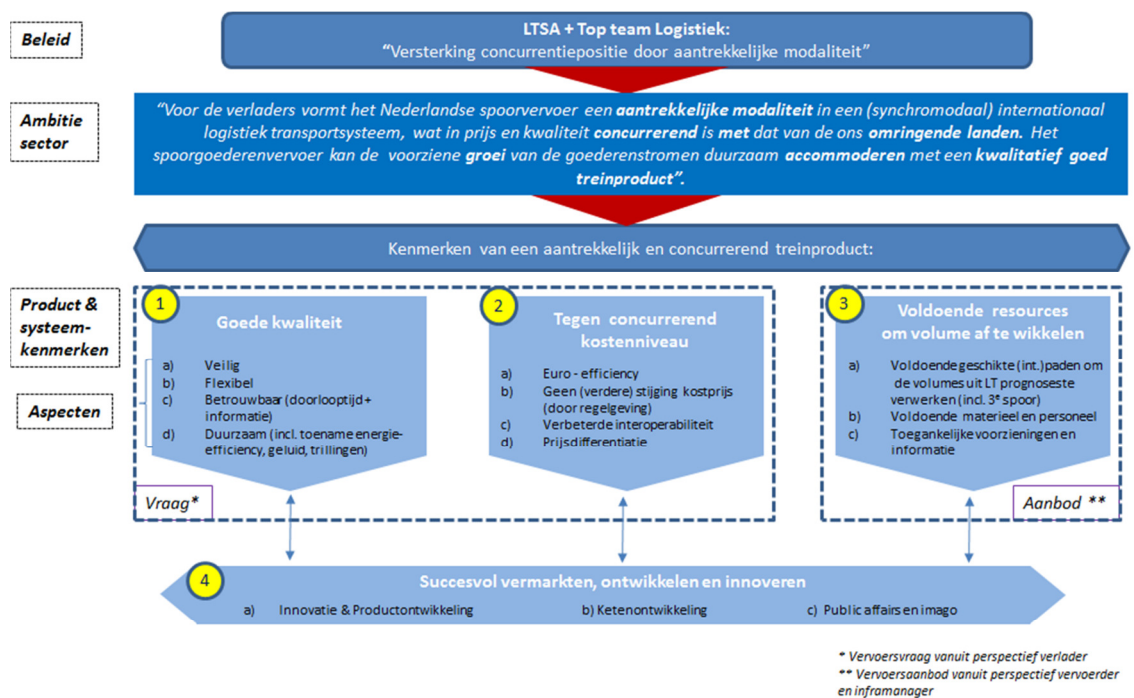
Beleid

LTSA + Top team Logistiek:
"Versterking concurrentiepositie door aantrekkelijke modaliteit"

Ambitie sector

"Voor de verladers vormt het Nederlandse spoorvervoer een aantrekkelijke modaliteit in een (synchromodaal) internationaal logistiek transportsysteem, wat in prijs en kwaliteit concurrerend is met dat van de ons omringende landen. Het spoorgoederenvervoer kan de voorziene groei van de goederenstromen duurzaam accommoderen met een kwalitatief goed treinproduct".

Kenmerken van een aantrekkelijk en concurrerend treinproduct:

Product & systeem-kenmerken

Aspecten

1
Goede kwaliteit
a) Veilig
b) Flexibel
c) Betrouwbaar (doorlooptijd + informatie)
d) Duurzaam (incl. toename energie-efficiency, geluid, trillingen)

Vraag*

2
Tegen concurrerend kostenniveau
a) Euro - efficiency
b) Geen (verdere) stijging kostprijs (door regelgeving)
c) Verbeterde interoperabiliteit
d) Prijsdifferentiatie

3
Voldoende resources om volume af te wikkelen
a) Voldoende geschikte (int.) paden om de volumes uit LT prognoseste verwerken (incl. 3e spoor)
b) Voldoende materieel en personeel
c) Toegankelijke voorzieningen en informatie

Aanbod **

4
Succesvol vermarkten, ontwikkelen en innoveren
a) Innovatie & Productontwikkeling
b) Ketenontwikkeling
c) Public affairs en imago

* Vervoersvraag vanuit perspectief verlader
** Vervoersaanbod vanuit perspectief vervoerder en inframanager